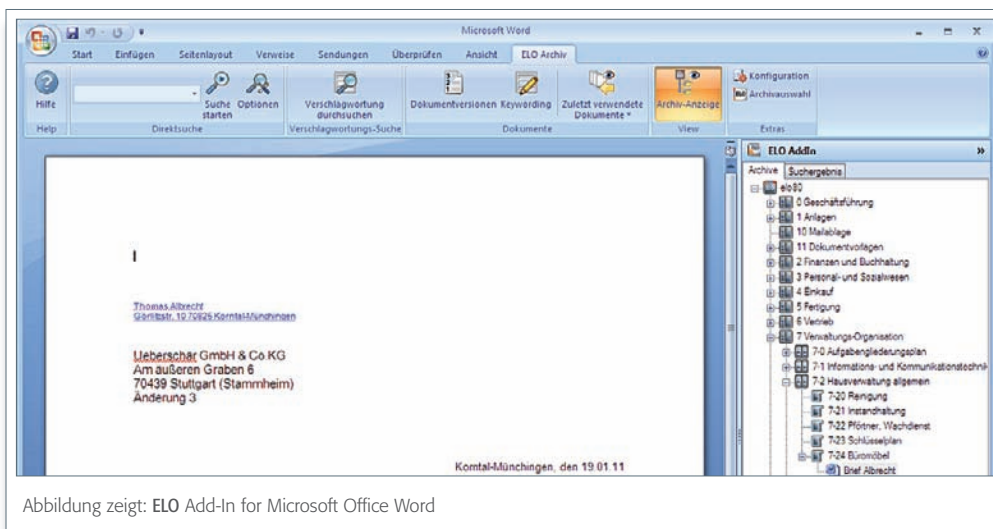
Microsoft Word

Start Einfügen Seitenlayout Verweise Sendungen Überprüfen Ansicht ELO Archiv

Hilfe
Help

Suche starten Optionen
Direktsuche

Verschlagwortung durchsuchen
Verschlagwortungs-Suche

Dokumentversionen Keywording Zuletzt verwendete Dokumente
Dokumente

Archiv-Anzeige
View

Konfiguration
Archivauswahl
Extras

Thomas Albrecht
Görlitzstr. 10 70825 Korntal-Münchingen

Ueberschär GmbH & Co.KG
Am äußeren Graben 6
70439 Stuttgart (Stammheim)
Änderung 3

Korntal-Münchingen, den 19.01.11

ELO AddIn

Archive Suchergebnis

elo80
0 Geschäftsführung
1 Anlagen
10 Mailablage
11 Dokumentvorlagen
2 Finanzen und Buchhaltung
3 Personal- und Sozialwesen
4 Einkauf
5 Fertigung
6 Vertrieb
7 Verwaltungs-Organisation
7-0 Aufgabengliederungsplan
7-1 Informations- und Kommunikationstechnik
7-2 Hausverwaltung allgemein
7-20 Reinigung
7-21 Instandhaltung
7-22 Pförtner, Wachdienst
7-23 Schlüsselplan
7-24 Büromöbel
Brief Albrecht

Abbildung zeigt: ELO Add-In for Microsoft Office Word